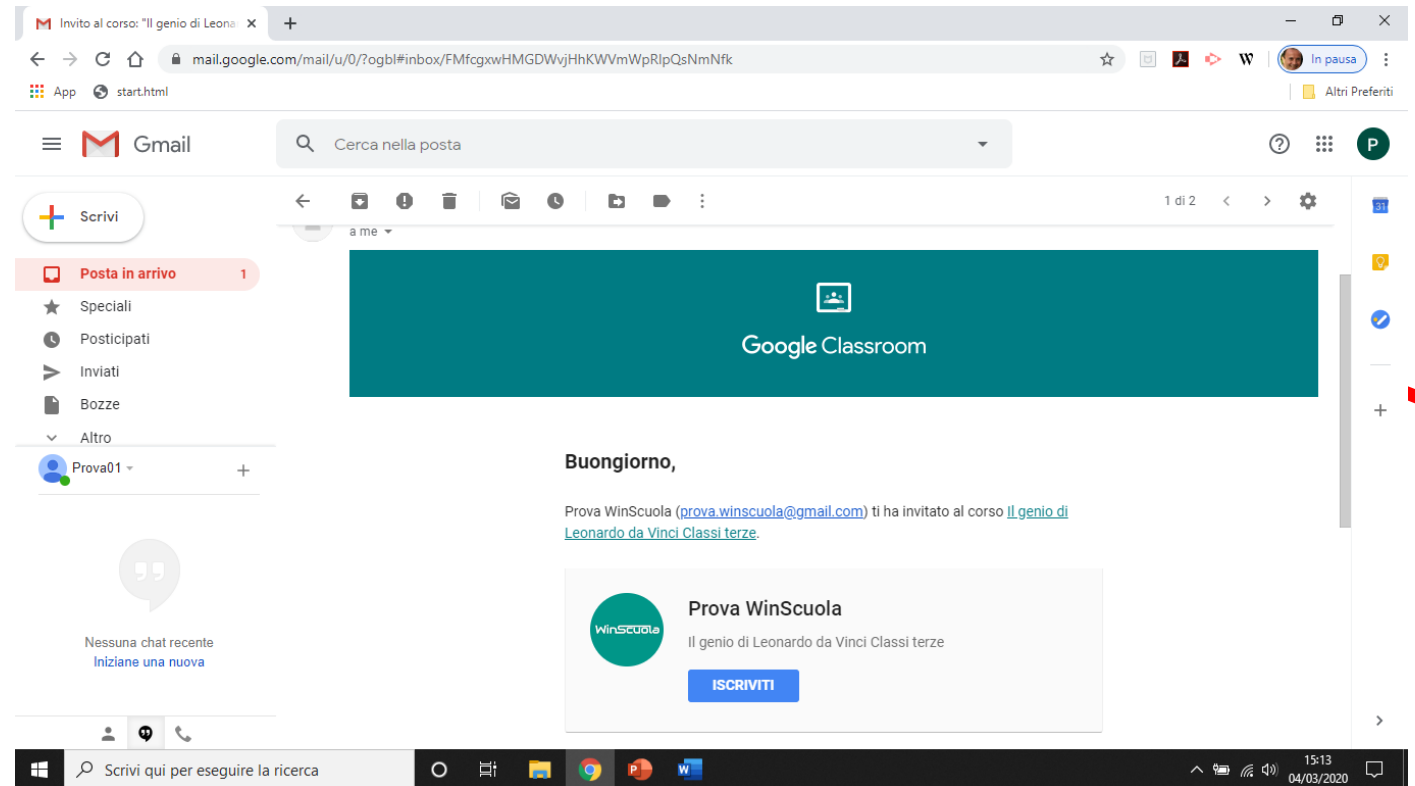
Invito al corso: "Il genio di Leona ×

mail.google.com/mail/u/0/?ogbl#inbox/FMfcgxwHMGDWvjHhKWVmWpRlpQsNmNfk

In pausa

App start.html

Altri Preferiti

Gmail

Cerca nella posta

P

Scrivi

Posta in arrivo 1

Speciali

Posticipati

Inviati

Bozze

Altro

Prova01

Nessuna chat recente
Iniziane una nuova

1 di 2

a me

Google Classroom

Buongiorno,

Prova WinScuola (prova.winscuola@gmail.com) ti ha invitato al corso Il genio di Leonardo da Vinci Classi terze.

WinScuola

Prova WinScuola

Il genio di Leonardo da Vinci Classi terze

ISCRIVITI

Scrivi qui per eseguire la ricerca

15:13
04/03/2020